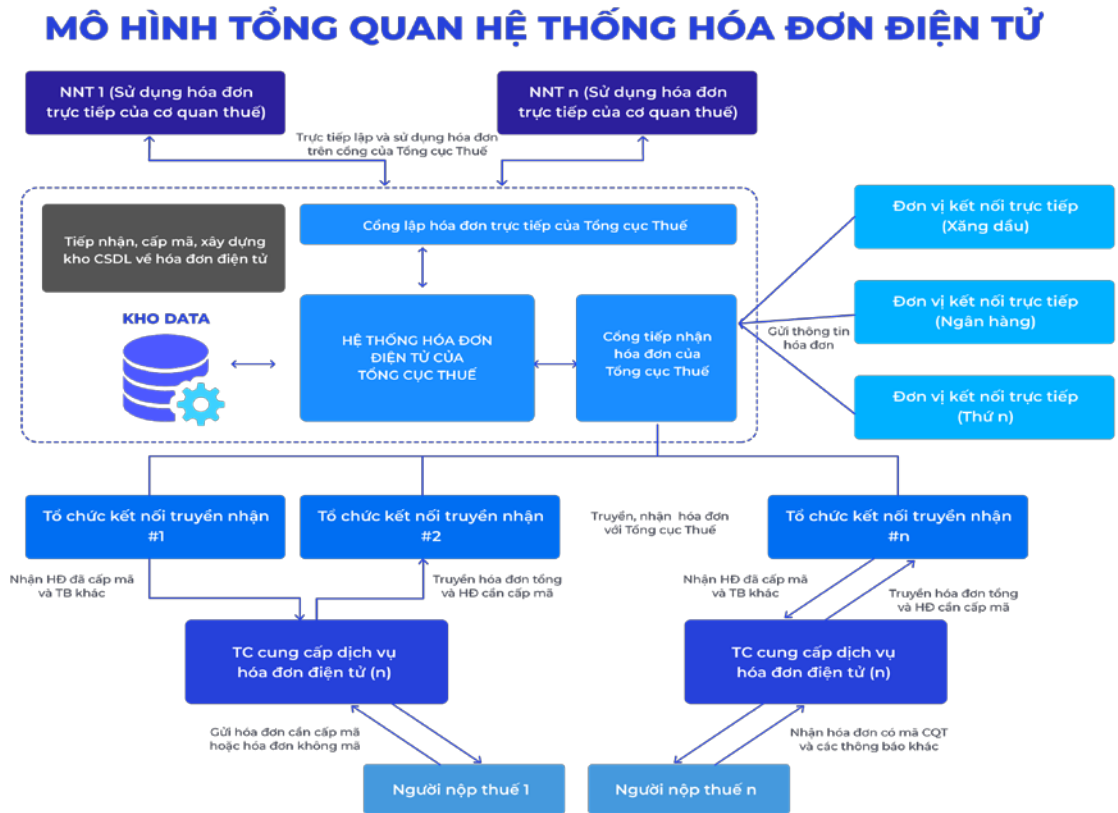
MÔ HÌNH TỔNG QUAN HỆ THỐNG HÓA ĐƠN ĐIỆN TỬ

NNT 1 (Sử dụng hóa đơn trực tiếp của cơ quan thuế)

NNT n (Sử dụng hóa đơn trực tiếp của cơ quan thuế)

Trực tiếp lập và sử dụng hóa đơn trên cổng của Tổng cục Thuế

Tiếp nhận, cấp mã, xây dựng kho CSDL về hóa đơn điện tử

Cổng lập hóa đơn trực tiếp của Tổng cục Thuế

KHO DATA

HỆ THỐNG HÓA ĐƠN ĐIỆN TỬ CỦA TỔNG CỤC THUẾ

Cổng tiếp nhận hóa đơn của Tổng cục Thuế

Đơn vị kết nối trực tiếp (Xăng dầu)

Đơn vị kết nối trực tiếp (Ngân hàng)

Gửi thông tin hóa đơn

Đơn vị kết nối trực tiếp (Thứ n)

Tổ chức kết nối truyền nhận #1

Tổ chức kết nối truyền nhận #2

Truyền, nhận hóa đơn với Tổng cục Thuế

Tổ chức kết nối truyền nhận #n

Nhận HĐ đã cấp mã và TB khác

Truyền hóa đơn tổng và HĐ cần cấp mã

Nhận HĐ đã cấp mã và TB khác

Truyền hóa đơn tổng và HĐ cần cấp mã

TC cung cấp dịch vụ hóa đơn điện tử (n)

TC cung cấp dịch vụ hóa đơn điện tử (n)

Gửi hóa đơn cần cấp mã hoặc hóa đơn không mã

Nhận hóa đơn có mã CQT và các thông báo khác

Người nộp thuế 1

Người nộp thuế n